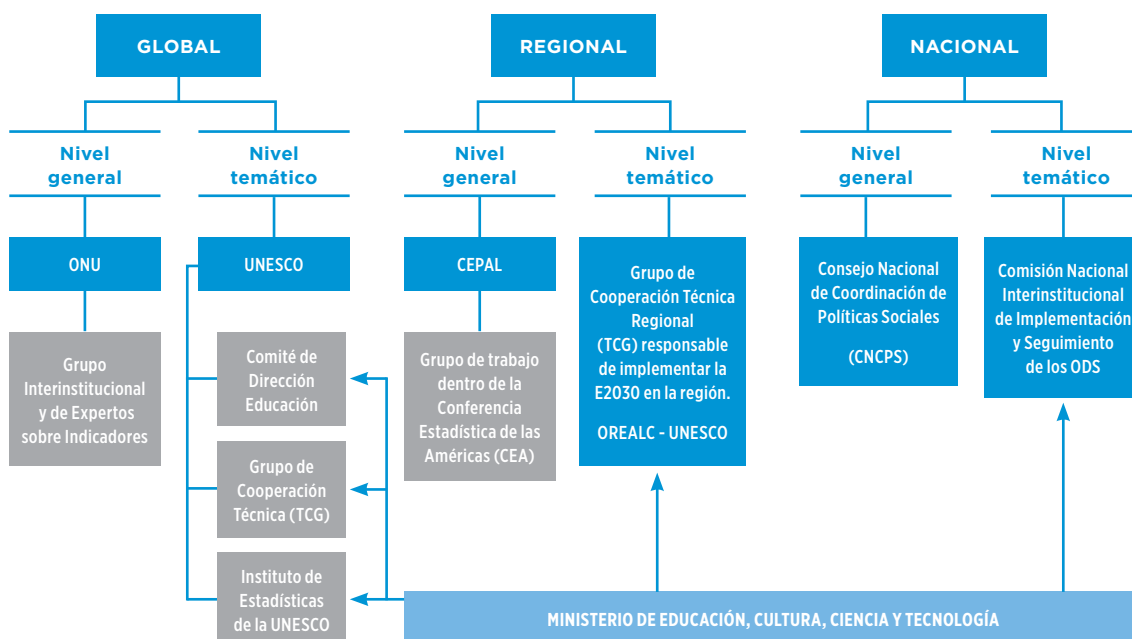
GLOBAL

Nivel general

ONU

Grupo Interinstitucional y de Expertos sobre Indicadores

Nivel temático

UNESCO

Comité de Dirección Educación

Grupo de Cooperación Técnica (TCG)

Instituto de Estadísticas de la UNESCO

REGIONAL

Nivel general

CEPAL

Grupo de trabajo dentro de la Conferencia Estadística de las Américas (CEA)

Nivel temático

Grupo de Cooperación Técnica Regional (TCG) responsable de implementar la E2030 en la región.

OREALC - UNESCO

NACIONAL

Nivel general

Consejo Nacional de Coordinación de Políticas Sociales

(CNCPS)

Nivel temático

Comisión Nacional Interinstitucional de Implementación y Seguimiento de los ODS

MINISTERIO DE EDUCACIÓN, CULTURA, CIENCIA Y TECNOLOGÍA